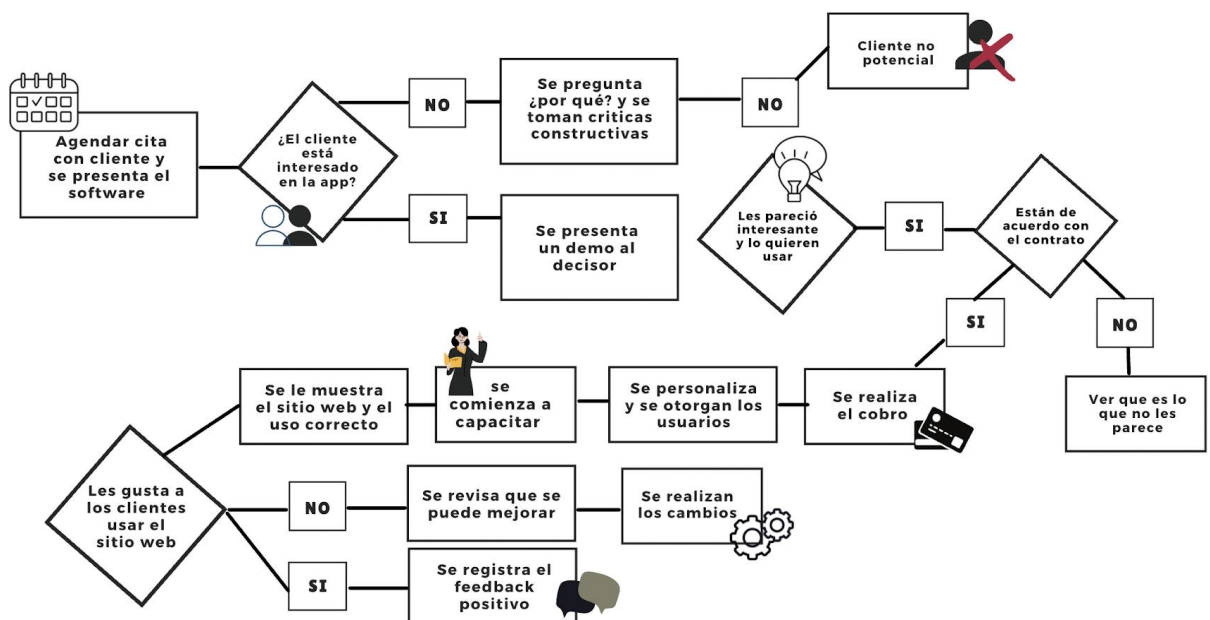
Agendar cita con cliente y se presenta el software

¿El cliente está interesado en la app?

NO

Se pregunta ¿por qué? y se toman criticas constructivas

NO

Cliente no potencial

SI

Se presenta un demo al decisor

Les pareció interesante y lo quieren usar

SI

Están de acuerdo con el contrato

SI

NO

Ver que es lo que no les parece

Se realiza el cobro

Se personaliza y se otorgan los usuarios

se comienza a capacitar

Se le muestra el sitio web y el uso correcto

Les gusta a los clientes usar el sitio web

NO

Se revisa que se puede mejorar

Se realizan los cambios

SI

Se registra el feedback positivo